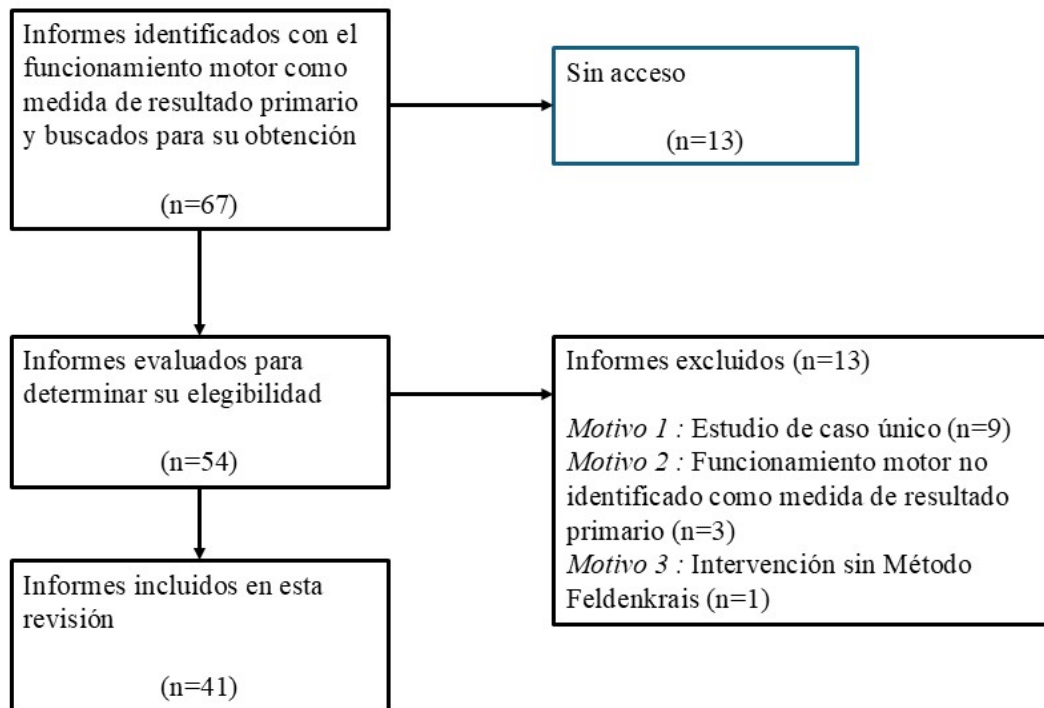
Informes identificados con el funcionamiento motor como medida de resultado primario y buscados para su obtención

(n=67)

Sin acceso

(n=13)

Informes evaluados para determinar su elegibilidad

(n=54)

Informes excluidos (n=13)

Motivo 1 : Estudio de caso único (n=9)
Motivo 2 : Funcionamiento motor no identificado como medida de resultado primario (n=3)
Motivo 3 : Intervención sin Método Feldenkrais (n=1)

Informes incluidos en esta revisión

(n=41)